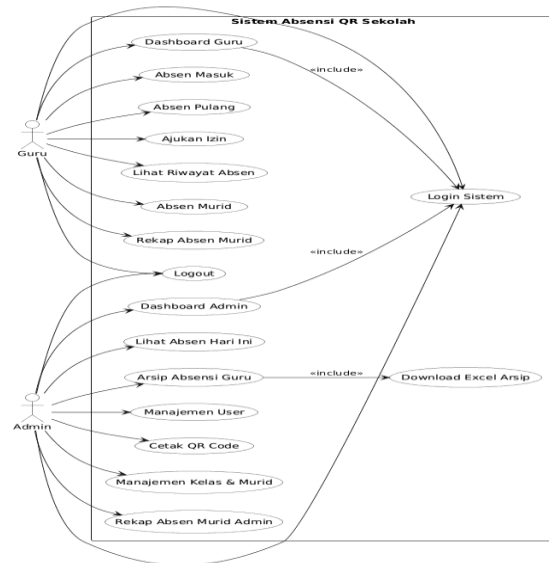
Sistem Absensi QR Sekolah

Guru

Dashboard Guru

«include»

Absen Masuk

Absen Pulang

Ajukan Izin

Lihat Riwayat Absen

Login Sistem

Absen Murid

Rekap Absen Murid

Logout

«include»

Dashboard Admin

Lihat Absen Hari Ini

Arsip Absensi Guru

«include»

Download Excel Arsip

Admin

Manajemen User

Cetak QR Code

Manajemen Kelas & Murid

Rekap Absen Murid Admin